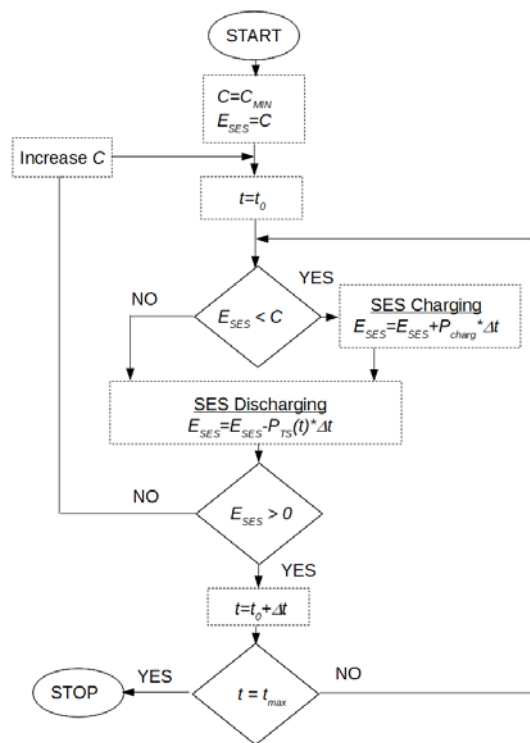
START

$C=C_{MIN}$
$E_{SES}=C$

Increase $C$

$t=t_0$

YES

NO

$E_{SES} < C$

SES Charging
$E_{SES}=E_{SES}+P_{charg}*\Delta t$

SES Discharging
$E_{SES}=E_{SES}-P_{TS}(t)*\Delta t$

NO

$E_{SES} > 0$

YES

$t=t_0+\Delta t$

YES

STOP

$t = t_{max}$

NO